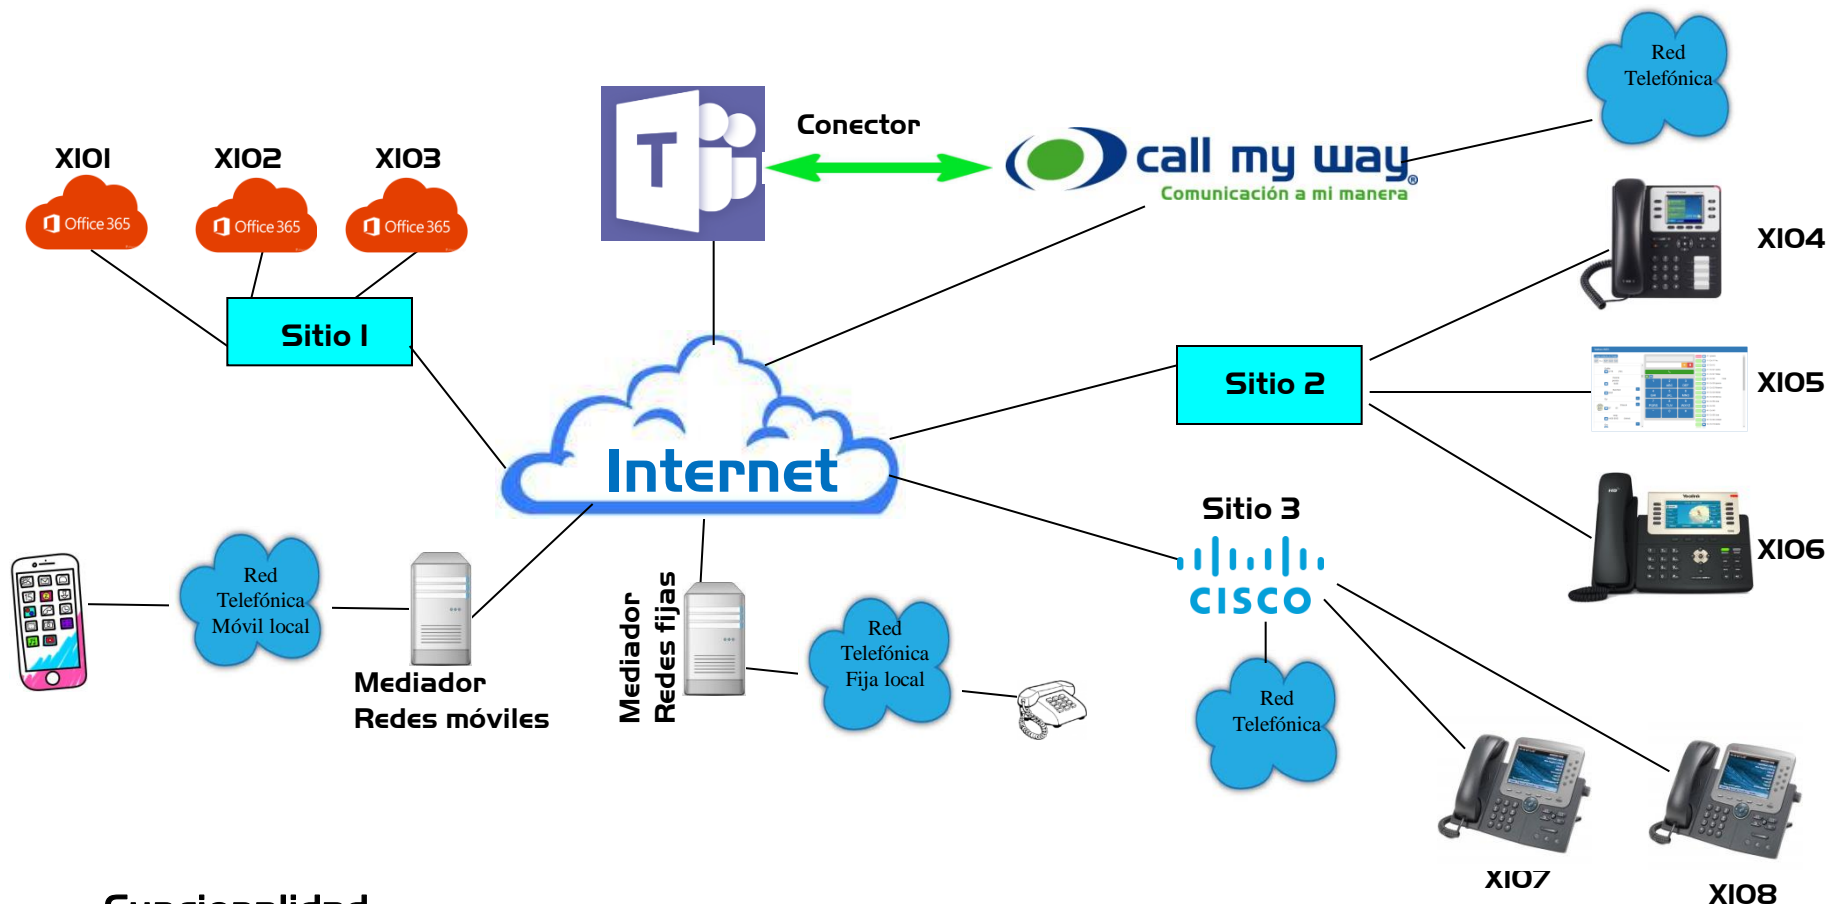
Red Telefónica

Conector

call my way®
Comunicación a mi manera

X101
X102
X103

Office 365
Office 365
Office 365

Sitio 1

X104

Sitio 2

X105

Internet

X106

Sitio 3

cisco

Red Telefónica Móvil local

Mediador Redes móviles

Mediador Redes fijas

Red Telefónica Fija local

Red Telefónica

X107

X108

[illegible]